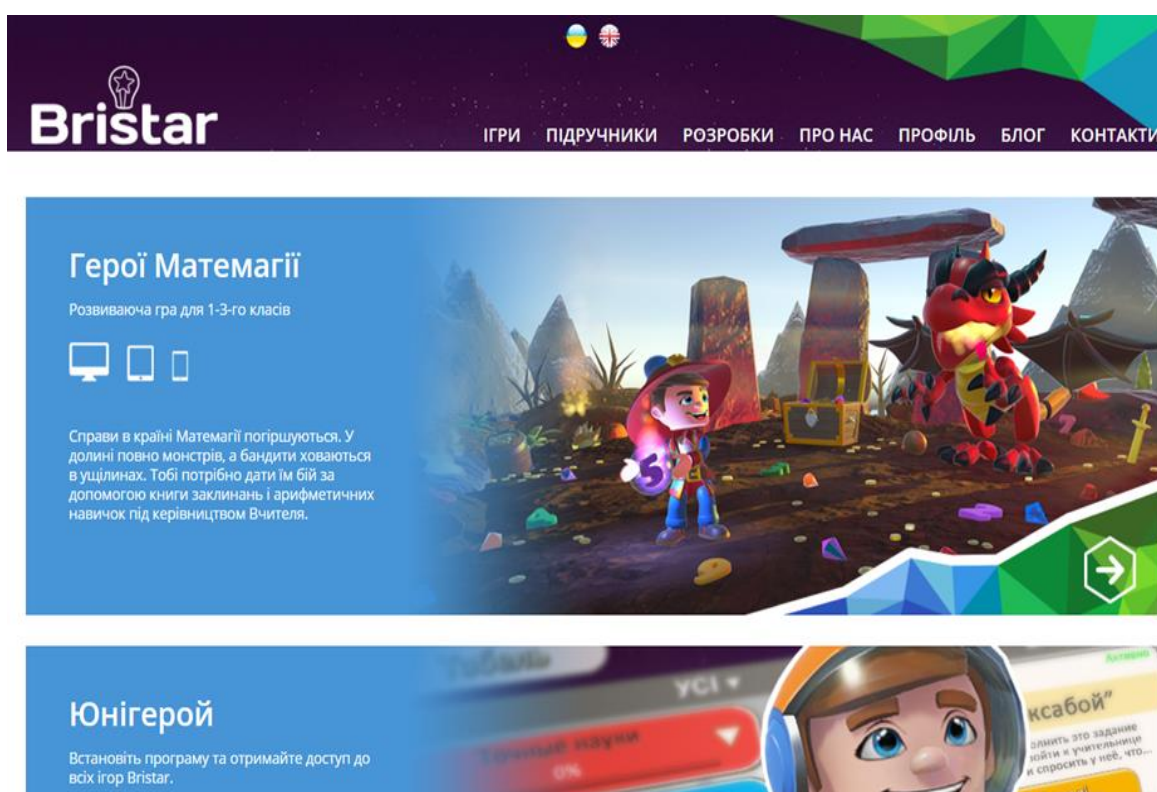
Bristar

ІГРИ ПІДРУЧНИКИ РОЗРОБКИ ПРО НАС ПРОФІЛЬ БЛОГ КОНТАКТИ

Герої Матемагії

Розвиваюча гра для 1-3-го класів

Справи в країні Матемагії погіршуються. У долині повно монстрів, а бандити ховаються в ущілинах. Тобі потрібно дати їм бій за допомогою книги заклинань і арифметичних навичок під керівництвом Вчителя.

Юнігерой

Встановіть програму та отримайте доступ до всіх ігор Bristar.

УСІ

Точные науки
0%

ксабой"
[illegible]